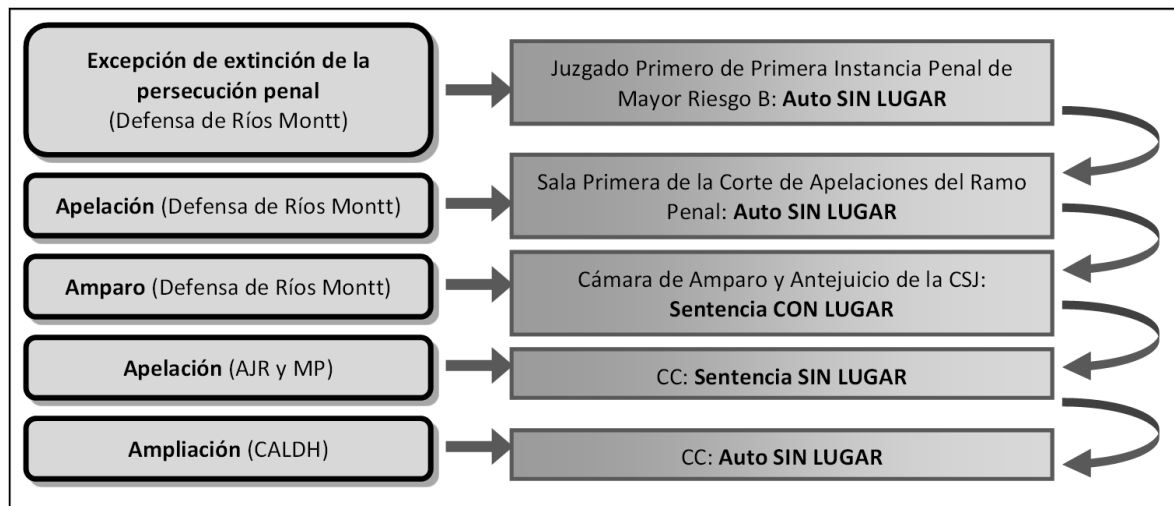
**Excepción de extinción de la persecución penal** (Defensa de Ríos Montt)

Juzgado Primero de Primera Instancia Penal de Mayor Riesgo B: **Auto SIN LUGAR**

**Apelación** (Defensa de Ríos Montt)

Sala Primera de la Corte de Apelaciones del Ramo Penal: **Auto SIN LUGAR**

**Amparo** (Defensa de Ríos Montt)

Cámara de Amparo y Antejuicio de la CSJ: **Sentencia CON LUGAR**

**Apelación** (AJR y MP)

CC: **Sentencia SIN LUGAR**

**Ampliación** (CALDH)

CC: **Auto SIN LUGAR**